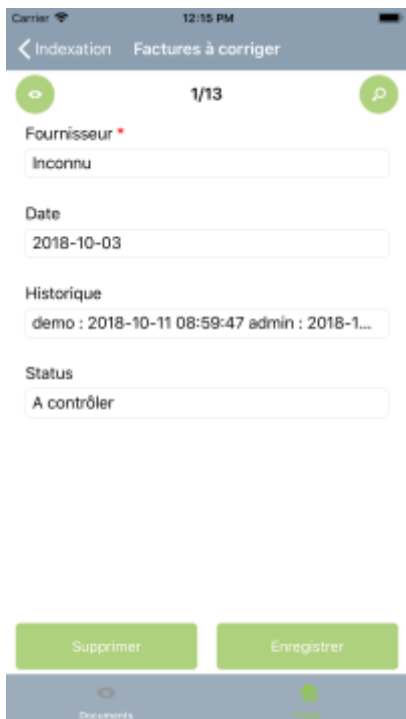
Carrier 12:15 PM

Indexation Factures à corriger

1/13

Fournisseur *

Inconnu

Date

2018-10-03

Historique

demo : 2018-10-11 08:59:47 admin : 2018-1...

Status

A contrôler

Supprimer

Enregistrer

Documents

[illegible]